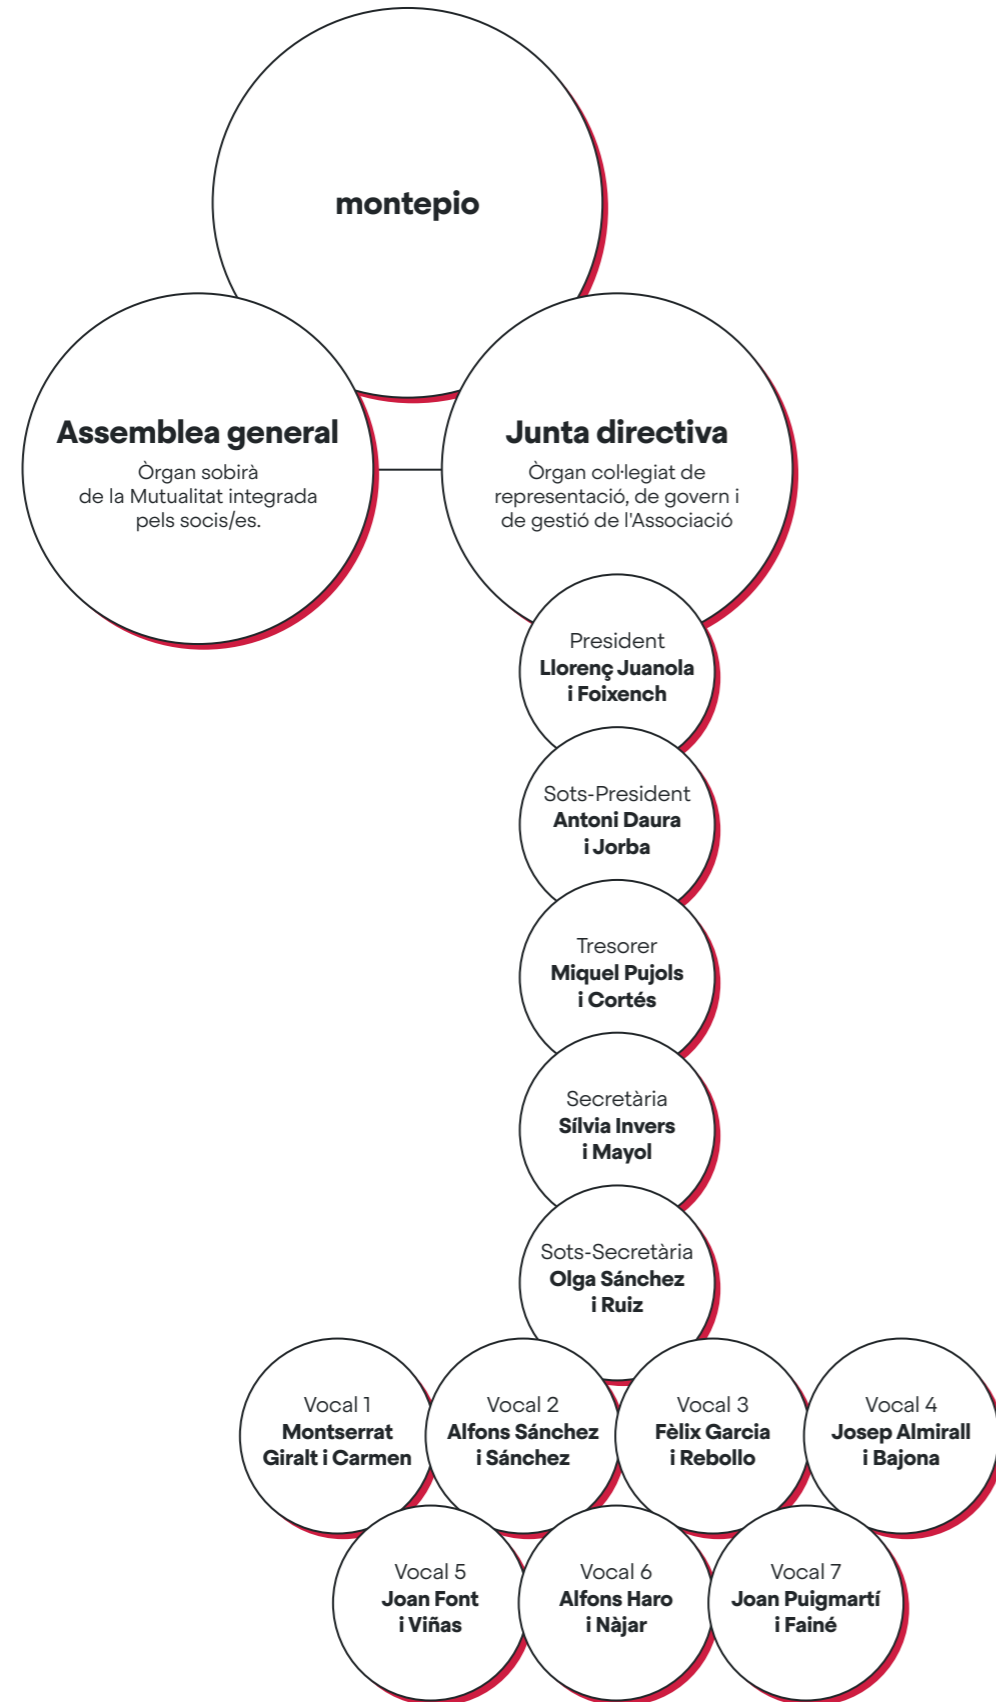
montepio

Assemblea general
Òrgan sobirà de la Mutualitat integrada pels socis/es.

Junta directiva
Òrgan col·legiat de representació, de govern i de gestió de l'Associació

President
Llorenç Juanola i Foixench

Sots-President
Antoni Daura i Jorba

Tresorer
Miquel Pujols i Cortés

Secretària
Sílvia Invers i Mayol

Sots-Secretària
Olga Sánchez i Ruiz

Vocal 1
Montserrat Giralt i Carmen

Vocal 2
Alfons Sánchez i Sánchez

Vocal 3
Fèlix Garcia i Rebollo

Vocal 4
Josep Almirall i Bajona

Vocal 5
Joan Font i Viñas

Vocal 6
Alfons Haro i Nàjar

Vocal 7
Joan Puigmartí i Fainé